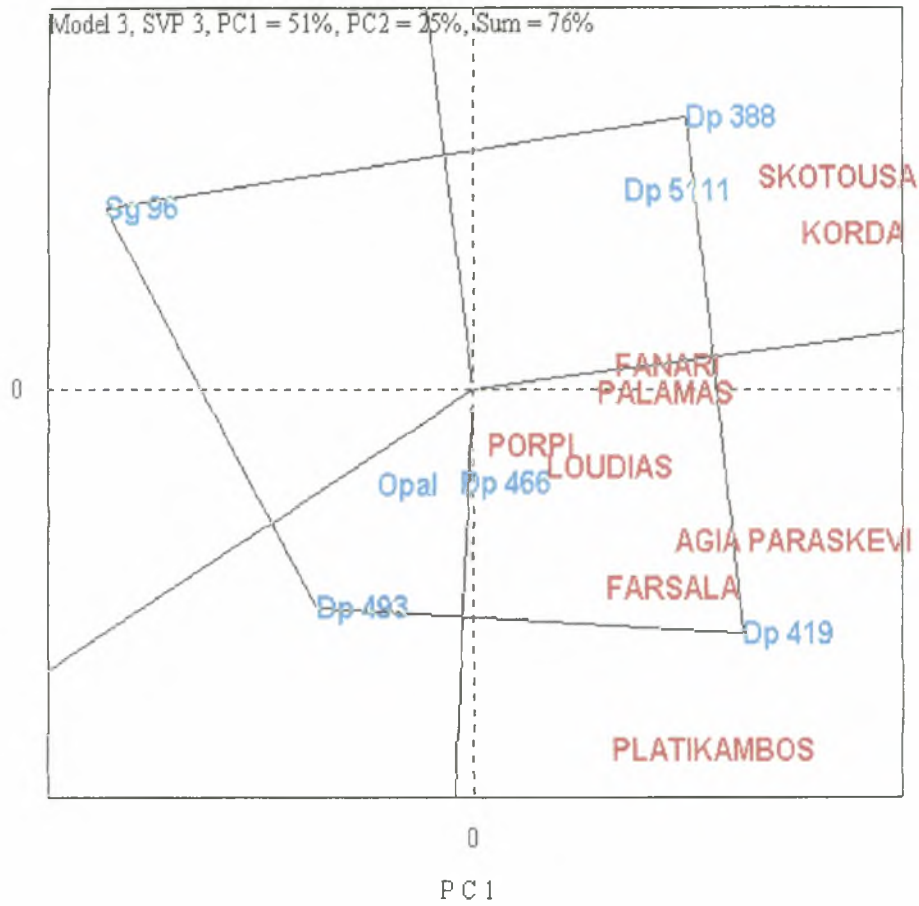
Model 3, SVP 3, PC1 = 51%, PC2 = 25%, Sum = 76%

Dp 388

SKOTOUSA

Sg 96

Dp 5111

KORDA

0

FANARI

PALAMAS

PORPI

LOUDIAS

Opal

Dp 466

AGIA PARASKEVI

FARSALA

Dp 493

Dp 419

PLATIKAMBOS

0

PC1